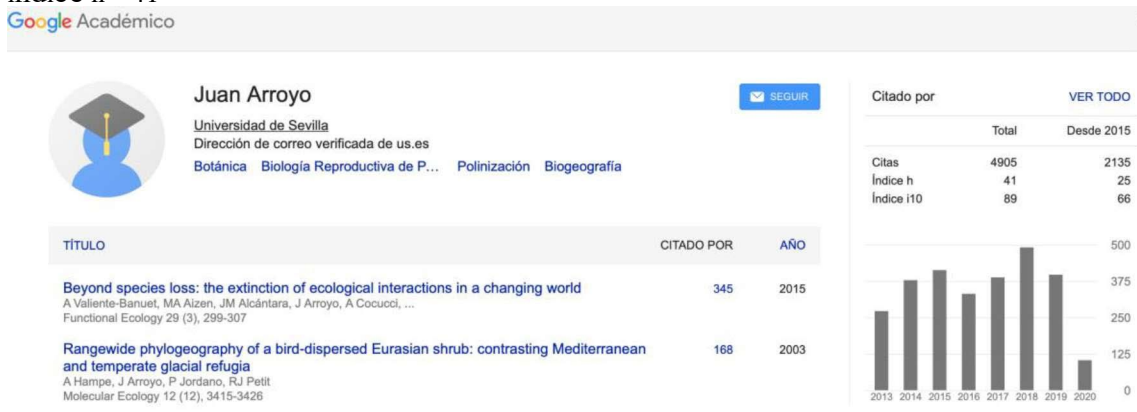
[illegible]
Google Académico

Juan Arroyo
Universidad de Sevilla
Dirección de correo verificada de us.es
Botánica Biología Reproductiva de P... Polinización Biogeografía

SEGUIR

Citado por VER TODO

| | Total | Desde 2015 |
|---|---|---|
| Citas | 4905 | 2135 |
| Índice h | 41 | 25 |
| Índice i10 | 89 | 66 |

500
375
250
125
0
2013 2014 2015 2016 2017 2018 2019 2020

TÍTULO CITADO POR AÑO

Beyond species loss: the extinction of ecological interactions in a changing world
A Valiente-Banuet, MA Aizen, JM Alcántara, J Arroyo, A Cocucci, ...
Functional Ecology 29 (3), 299-307
345 2015

Rangewide phylogeography of a bird-dispersed Eurasian shrub: contrasting Mediterranean and temperate glacial refugia
A Hampe, J Arroyo, P Jordano, RJ Petit
Molecular Ecology 12 (12), 3415-3426
168 2003